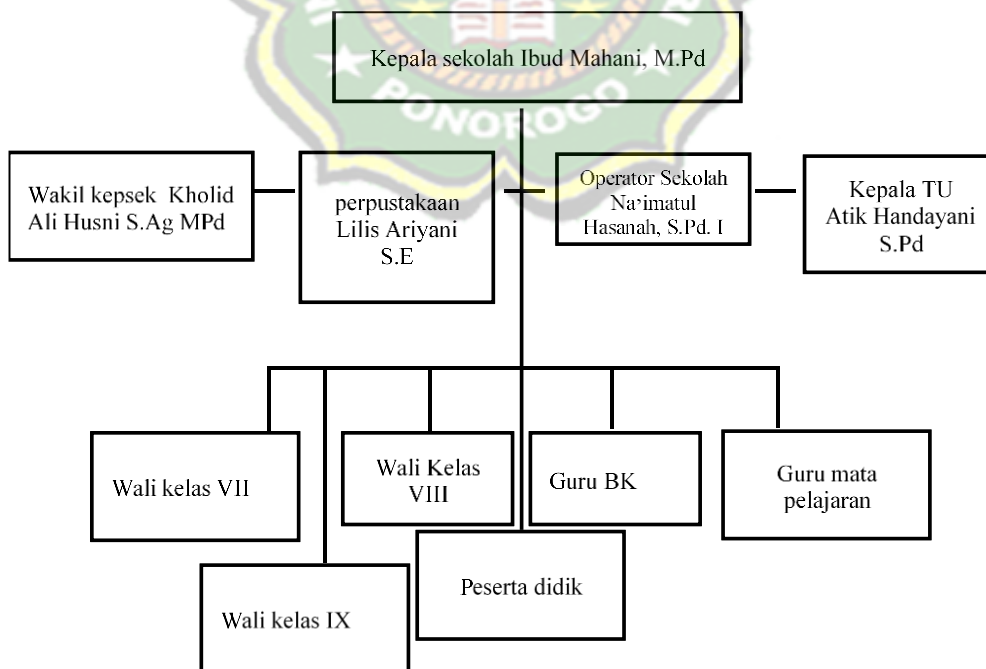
PONOROGO

Kepala sekolah Ibud Mahani, M.Pd

Wakil kepsek Kholid Ali Husni S.Ag MPd

perpustakaan Lilis Ariyani S.E

Operator Sekolah Na'imatul Hasanah, S.Pd. I

Kepala TU Atik Handayani S.Pd

Wali kelas VII

Wali Kelas VIII

Guru BK

Guru mata pelajaran

Wali kelas IX

Peserta didik